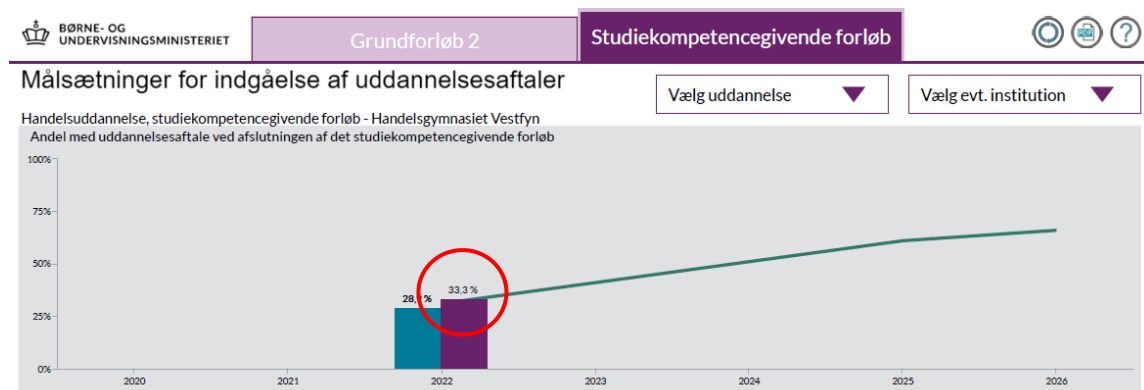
BØRNE- OG UNDERVISNINGSMINISTERIET

Grundforløb 2

Studiekompetencegivende forløb

Målsætninger for indgåelse af uddannelsesaftaler

Vælg uddannelse

Vælg evt. institution

Handelsuddannelse, studiekompetencegivende forløb - Handelsgymnasiet Vestfyn

Andel med uddannelsesaftale ved afslutningen af det studiekompetencegivende forløb

100%
75%
50%
25%
0%

28,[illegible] %
33,3 %

2020
2021
2022
2023
2024
2025
2026